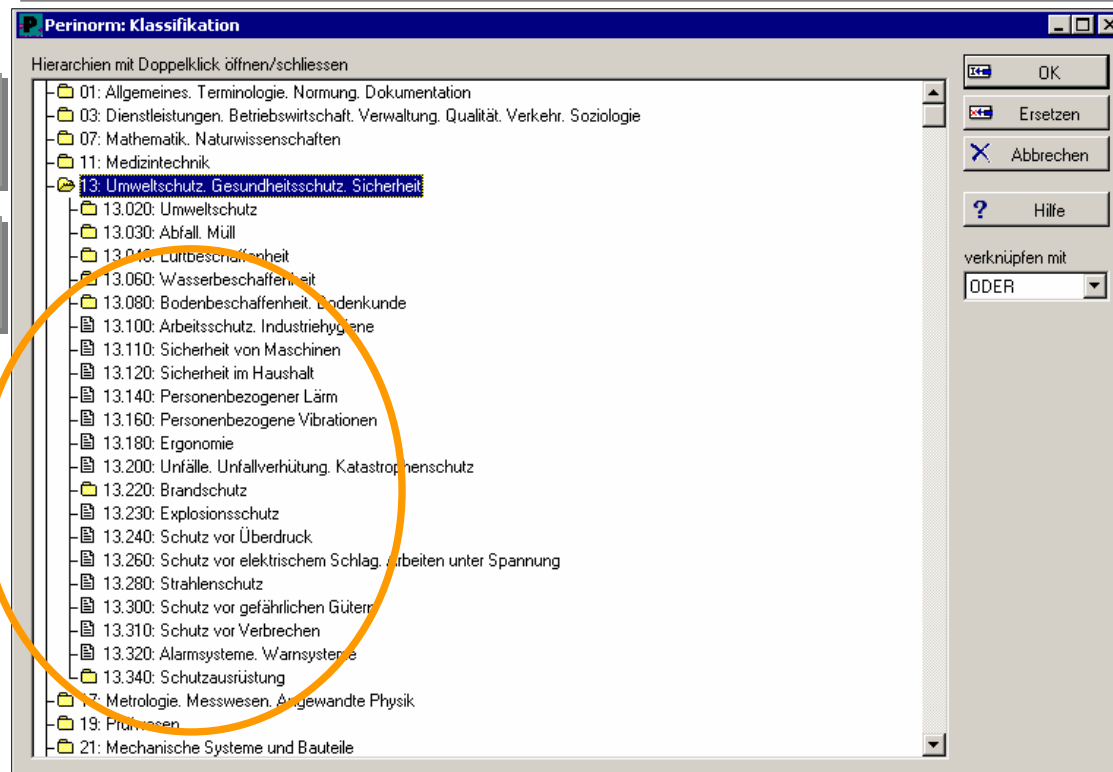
Perinorm: Klassifikation

Hierarchien mit Doppelklick öffnen/schliessen

01: Allgemeines. Terminologie. Normung. Dokumentation
03: Dienstleistungen. Betriebswirtschaft. Verwaltung. Qualität. Verkehr. Soziologie
07: Mathematik. Naturwissenschaften
11: Medizintechnik
13: Umweltschutz. Gesundheitsschutz. Sicherheit
13.020: Umweltschutz
13.030: Abfall. Müll
13.040: Luftbeschaffenheit
13.060: Wasserbeschaffenheit
13.080: Bodenbeschaffenheit. Bodenkunde
13.100: Arbeitsschutz. Industriehygiene
13.110: Sicherheit von Maschinen
13.120: Sicherheit im Haushalt
13.140: Personenbezogener Lärm
13.160: Personenbezogene Vibrationen
13.180: Ergonomie
13.200: Unfälle. Unfallverhütung. Katastrophenschutz
13.220: Brandschutz
13.230: Explosionsschutz
13.240: Schutz vor Überdruck
13.260: Schutz vor elektrischem Schlag. Arbeiten unter Spannung
13.280: Strahlenschutz
13.300: Schutz vor gefährlichen Gütern
13.310: Schutz vor Verbrechen
13.320: Alarmsysteme. Warnsysteme
13.340: Schutzausrüstung
17: Metrologie. Messwesen. Angewandte Physik
19: Prüfwesen
21: Mechanische Systeme und Bauteile

OK
Ersetzen
Abbrechen
Hilfe
verknüpfen mit
ODER